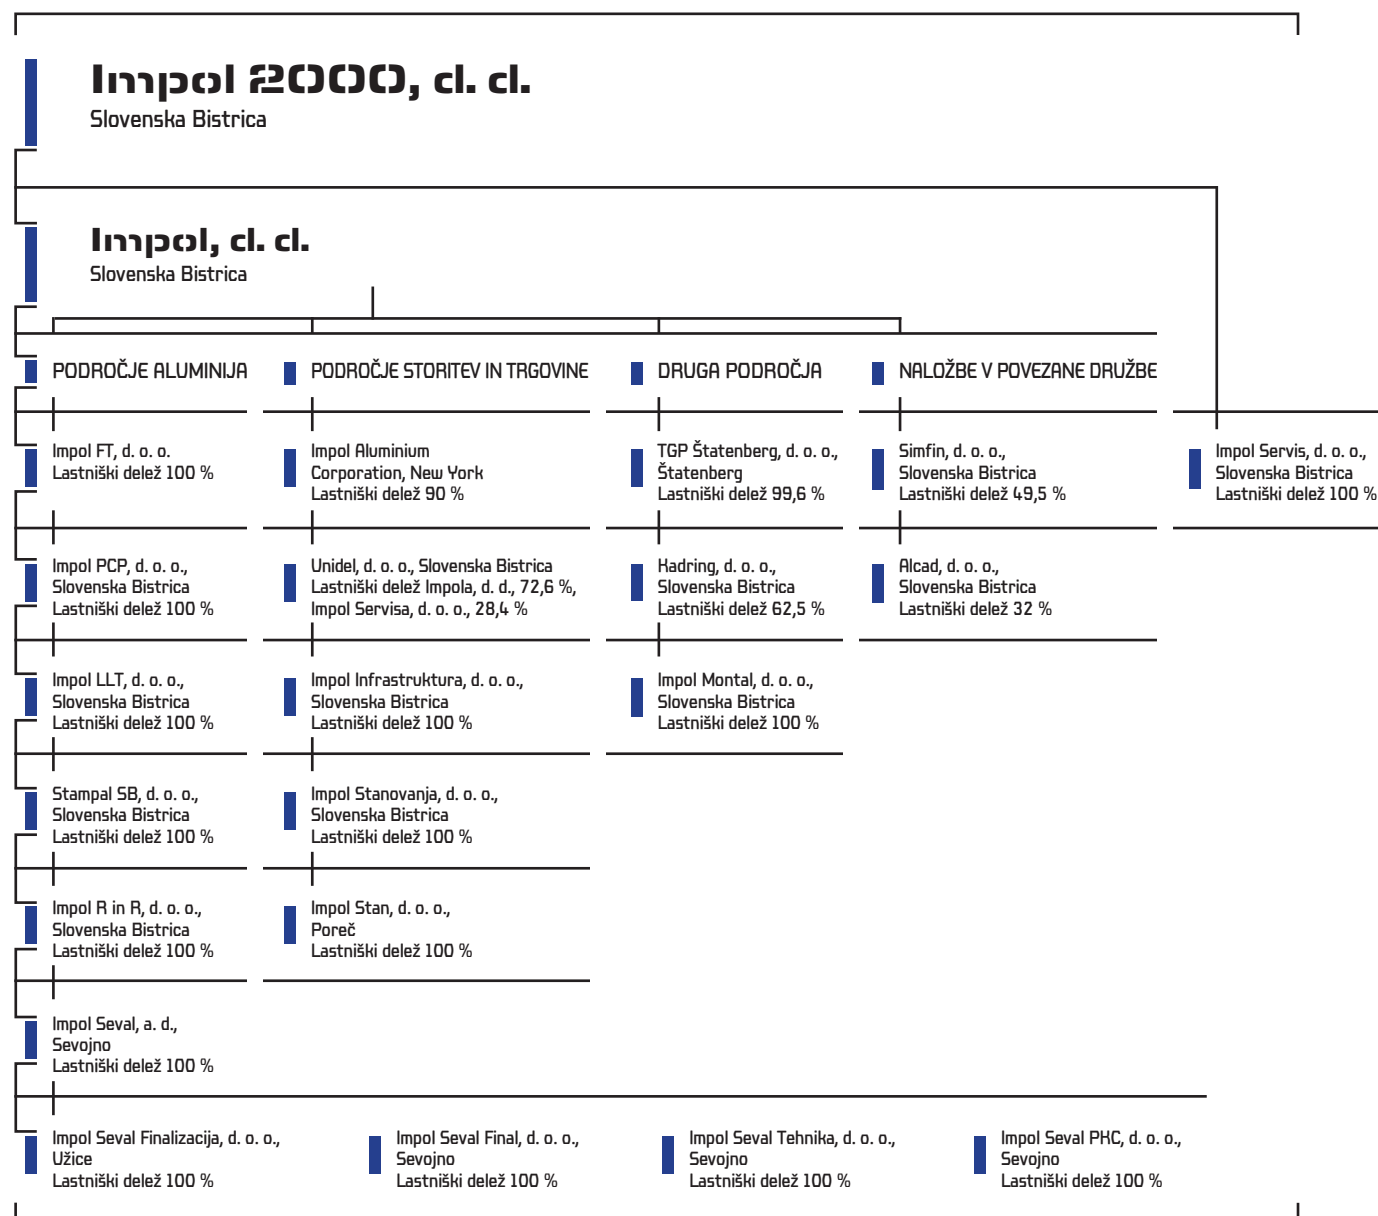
Impol 2000, d. d.
Slovenska Bistrica

Impol, d. d.
Slovenska Bistrica

PODROČJE ALUMINIJA

Impol FT, d. o. o.
Lastniški delež 100 %

Impol PCP, d. o. o.,
Slovenska Bistrica
Lastniški delež 100 %

Impol LLT, d. o. o.,
Slovenska Bistrica
Lastniški delež 100 %

Stampal SB, d. o. o.,
Slovenska Bistrica
Lastniški delež 100 %

Impol R in R, d. o. o.,
Slovenska Bistrica
Lastniški delež 100 %

Impol Seval, a. d.,
Sevojno
Lastniški delež 100 %

PODROČJE STORITEV IN TRGOVINE

Impol Aluminium
Corporation, New York
Lastniški delež 90 %

Unidel, d. o. o., Slovenska Bistrica
Lastniški delež Impola, d. d., 72,6 %,
Impol Servisa, d. o. o., 28,4 %

Impol Infrastruktura, d. o. o.,
Slovenska Bistrica
Lastniški delež 100 %

Impol Stanovanja, d. o. o.,
Slovenska Bistrica
Lastniški delež 100 %

Impol Stan, d. o. o.,
Poreč
Lastniški delež 100 %

DRUGA PODROČJA

TGP Štatenberg, d. o. o.,
Štatenberg
Lastniški delež 99,6 %

Kadring, d. o. o.,
Slovenska Bistrica
Lastniški delež 62,5 %

Impol Montal, d. o. o.,
Slovenska Bistrica
Lastniški delež 100 %

NALOŽBE V POVEZANE DRUŽBE

Simfin, d. o. o.,
Slovenska Bistrica
Lastniški delež 49,5 %

Alcad, d. o. o.,
Slovenska Bistrica
Lastniški delež 32 %

Impol Servis, d. o. o.,
Slovenska Bistrica
Lastniški delež 100 %

Impol Seval Finalizacija, d. o. o.,
Užice
Lastniški delež 100 %

Impol Seval Final, d. o. o.,
Sevojno
Lastniški delež 100 %

Impol Seval Tehnika, d. o. o.,
Sevojno
Lastniški delež 100 %

Impol Seval PKC, d. o. o.,
Sevojno
Lastniški delež 100 %